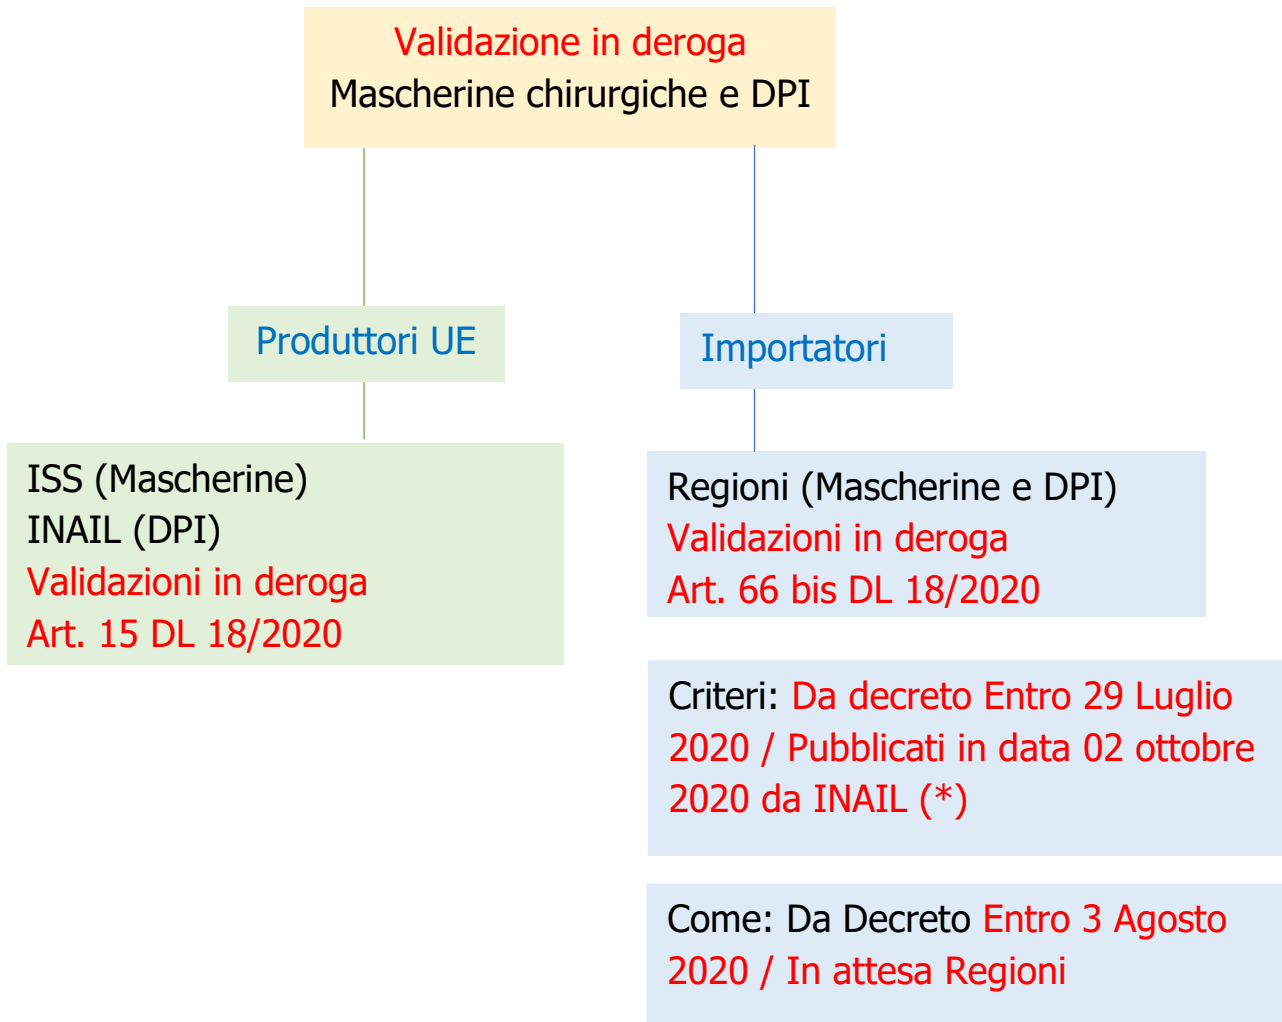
Validazione in deroga
Mascherine chirurgiche e DPI

Produttori UE

Importatori

ISS (Mascherine)
INAIL (DPI)
Validazioni in deroga
Art. 15 DL 18/2020

Regioni (Mascherine e DPI)
Validazioni in deroga
Art. 66 bis DL 18/2020

Criteri: Da decreto Entro 29 Luglio 2020 / Pubblicati in data 02 ottobre 2020 da INAIL (*)

Come: Da Decreto Entro 3 Agosto 2020 / In attesa Regioni